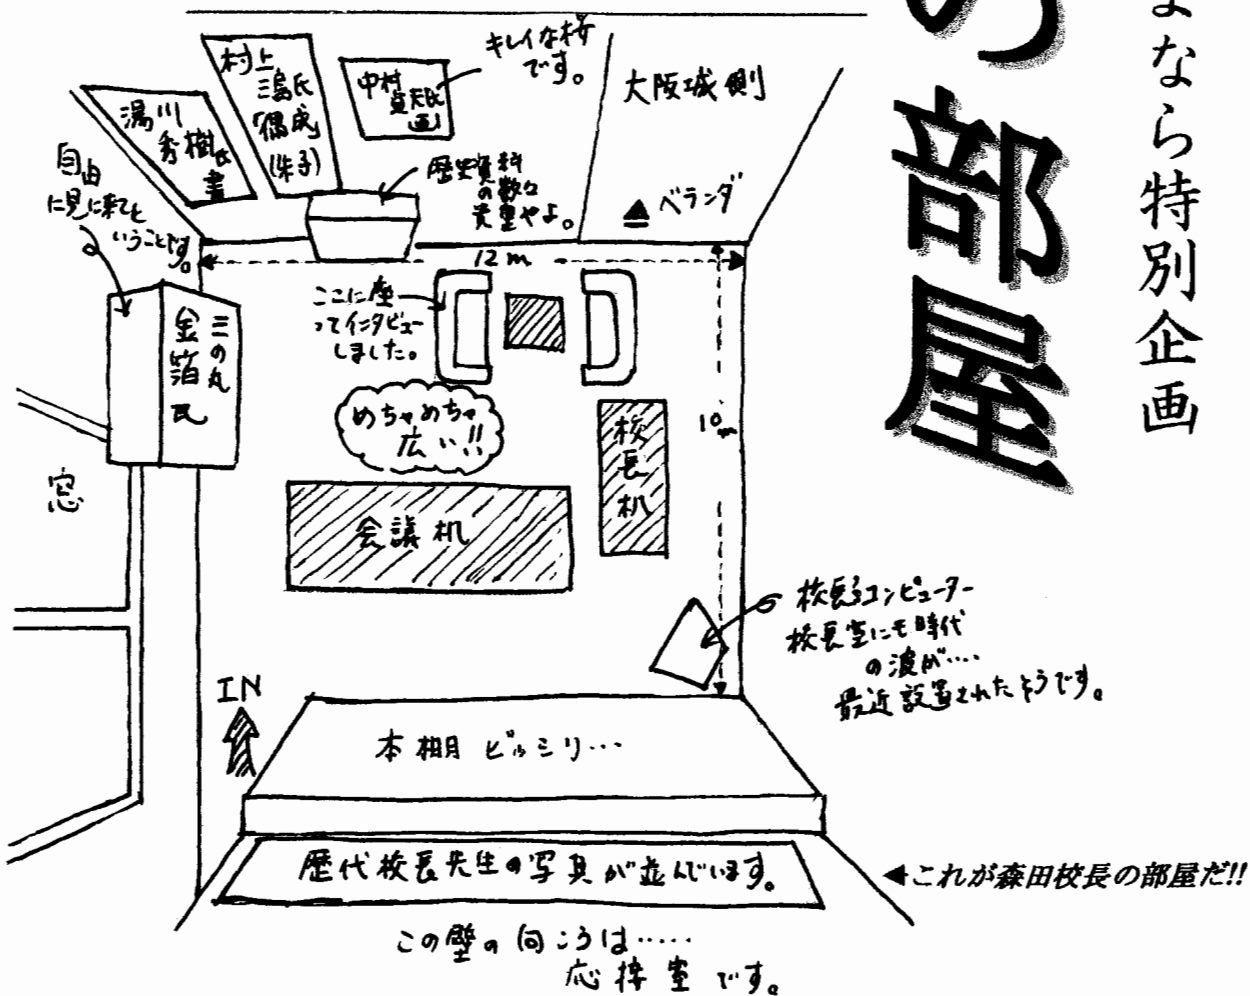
の部屋

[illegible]なら特別企画

キレイな字です。

村上三島氏「偶成」(朱子)

中村貞夫氏画

湯川秀樹氏書

大阪城側

自由に見に来てということです。

歴史資料の数々貴重やよ。

ベランダ

12m

ここに座ってインタビューしました。

めちゃめちゃ広い!!

三の丸金箔瓦

窓

校長机

10m

会議机

校長のコンピューター 校長室にも時代の波が…… 最近設置されたそうです。

IN

本棚ビッシリ…

歴代校長先生の写真が並んでいます。

◀これが森田校長の部屋だ!!

この壁の向こうは…… 応接室です。